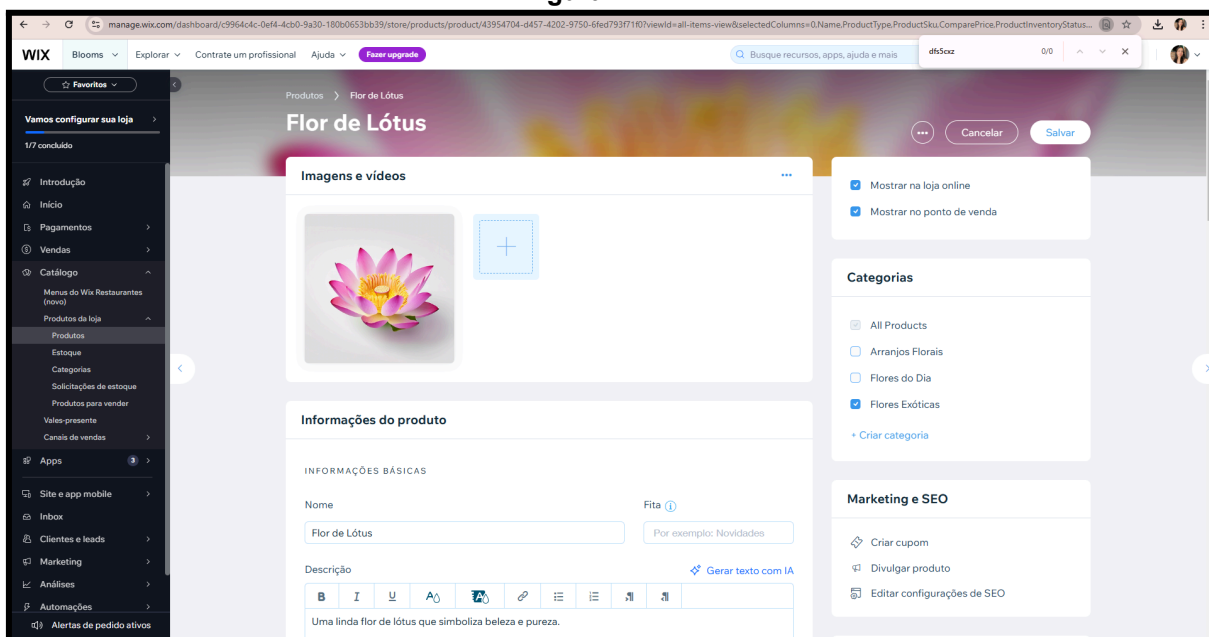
manage.wix.com/dashboard/c9964c4c-0ef4-4cb0-9a30-180b0653bb39/store/products/product/43954704-d457-4202-9750-6fed793f71f0?viewId=all-items-view&selectedColumns=0.Name.ProductType.ProductSku.ComparePrice.ProductInventoryStatus...

WIX Blooms Explorar Contrate um profissional Ajuda Fazer upgrade

Busque recursos, apps, ajuda e mais

dfs5cxz 0/0

Favoritos

Vamos configurar sua loja
1/7 concluído

Introdução
Início
Pagamentos
Vendas
Catálogo
Menus do Wix Restaurantes (novo)
Produtos da loja
Produtos
Estoque
Categorias
Solicitações de estoque
Produtos para vender
Vales-presente
Canais de vendas
Apps 3
Site e app mobile
Inbox
Clientes e leads
Marketing
Análises
Automações
Alertas de pedido ativos

Produtos > Flor de Lótus

Flor de Lótus

Cancelar Salvar

Imagens e vídeos

Mostrar na loja online
Mostrar no ponto de venda

Categorias
All Products
Arranjos Florais
Flores do Dia
Flores Exóticas
+ Criar categoria

Informações do produto

INFORMAÇÕES BÁSICAS

Nome
Flor de Lótus

Fita
Por exemplo: Novidades

Descrição
Gerar texto com IA

B I U

Uma linda flor de lótus que simboliza beleza e pureza.

Marketing e SEO
Criar cupom
Divulgar produto
Editar configurações de SEO